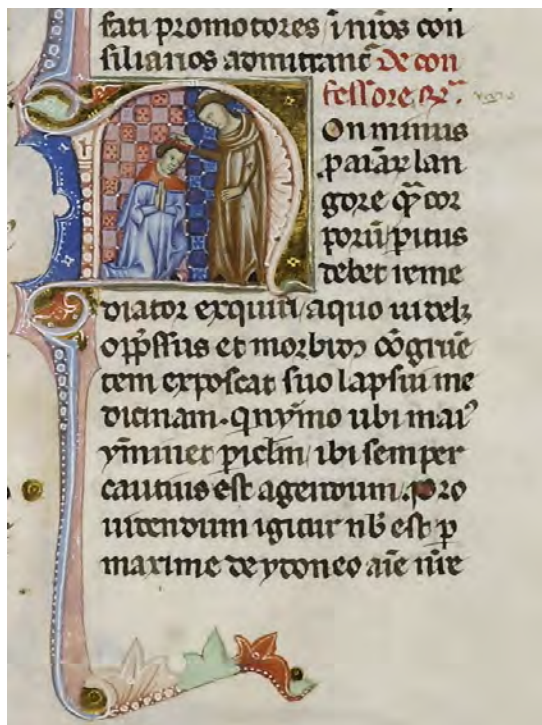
fati promotores i nros con
siliarios admittantur. De con
fessore. Rv.
On minus
pariar lan
gore que cor
poris spiritus
debet reme
diator exquiri, a quo vi velz
oppssus et morbidos cogrue
tem exposcat suo lapsui me
dicinam. Quo vero ubi maius
ymminet periculum ibi semper
cautius est agendum. Pro
uidendum igitur nobis est p
maxime de ydoneo aie nre